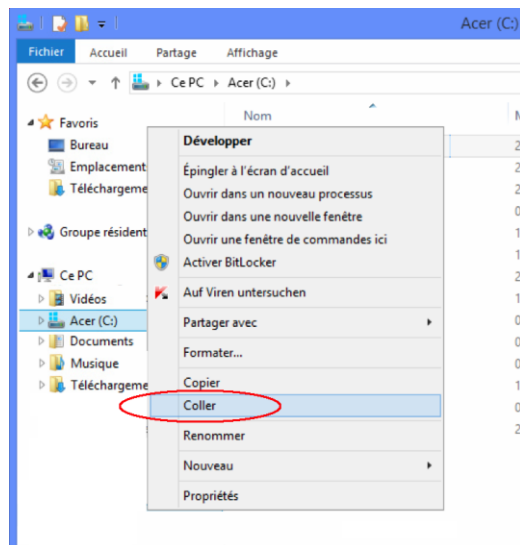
Acer (C:)

Fichier Accueil Partage Affichage

Ce PC ▸ Acer (C:) ▸

Nom

Favoris
Bureau
Emplacement
Téléchargeme

Groupe résident

Ce PC
Vidéos
Acer (C:)
Documents
Musique
Téléchargeme

Développer
Épingler à l'écran d'accueil
Ouvrir dans un nouveau processus
Ouvrir dans une nouvelle fenêtre
Ouvrir une fenêtre de commandes ici
Activer BitLocker
Auf Viren untersuchen
Partager avec
Formater...
Copier
Coller
Renommer
Nouveau
Propriétés